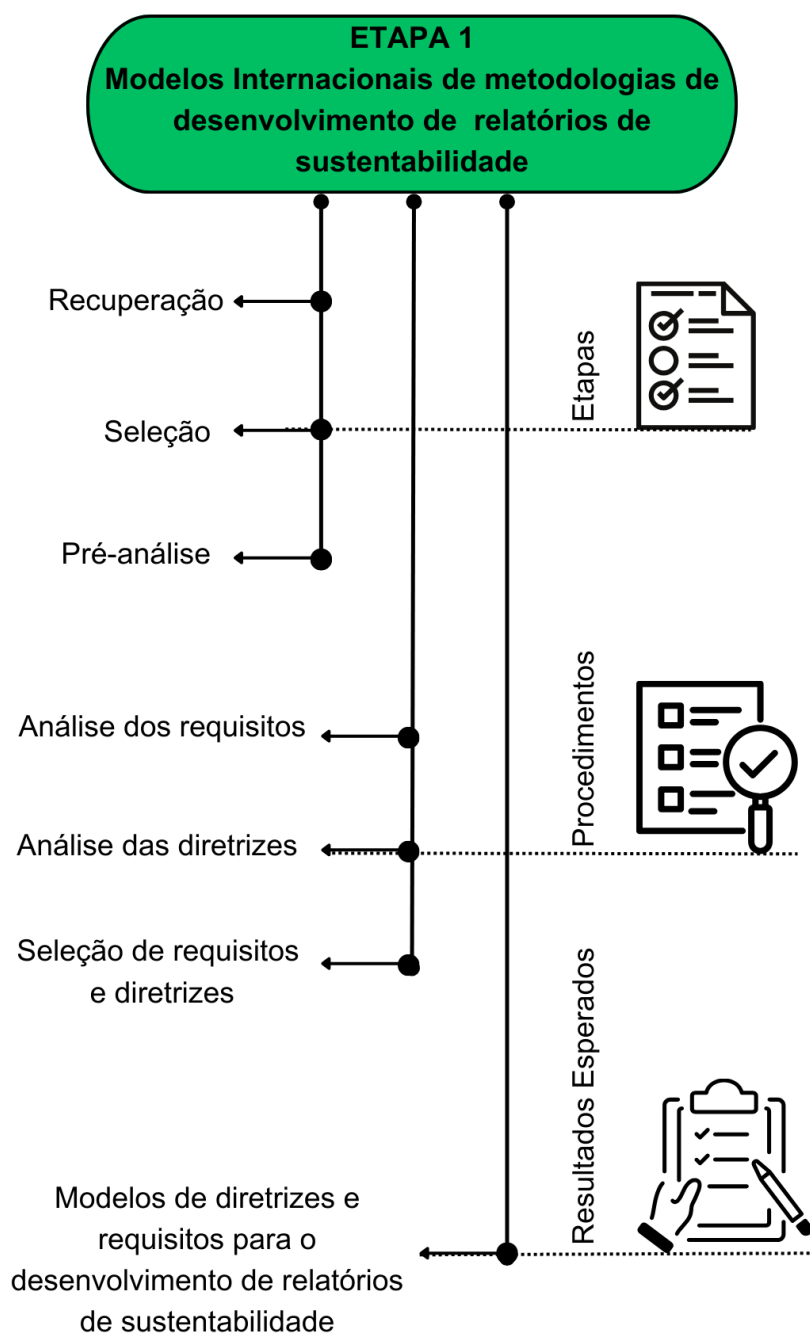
ETAPA 1
Modelos Internacionais de metodologias de desenvolvimento de relatórios de sustentabilidade

Recuperação

Etapas

Seleção

Pré-análise

Procedimentos

Análise dos requisitos

Análise das diretrizes

Seleção de requisitos e diretrizes

Resultados Esperados

Modelos de diretrizes e requisitos para o desenvolvimento de relatórios de sustentabilidade